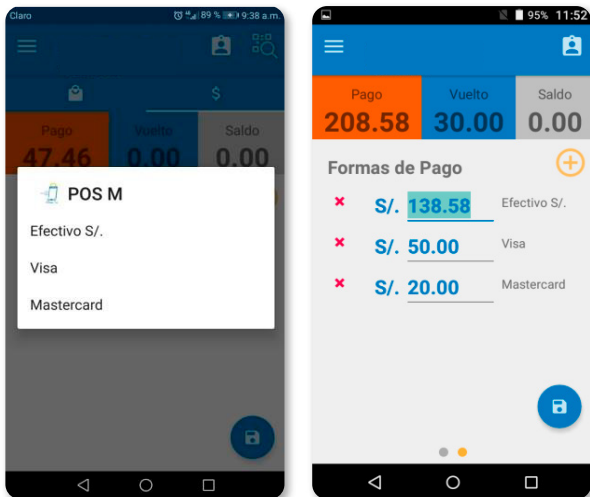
Claro 89 % 9:38 a.m.

$

Pago 47.46
Vuelto 0.00
Saldo 0.00

POS M

Efectivo S/.

Visa

Mastercard

95% 11:52

Pago 208.58
Vuelto 30.00
Saldo 0.00

Formas de Pago

S/. 138.58 Efectivo S/.

S/. 50.00 Visa

S/. 20.00 Mastercard